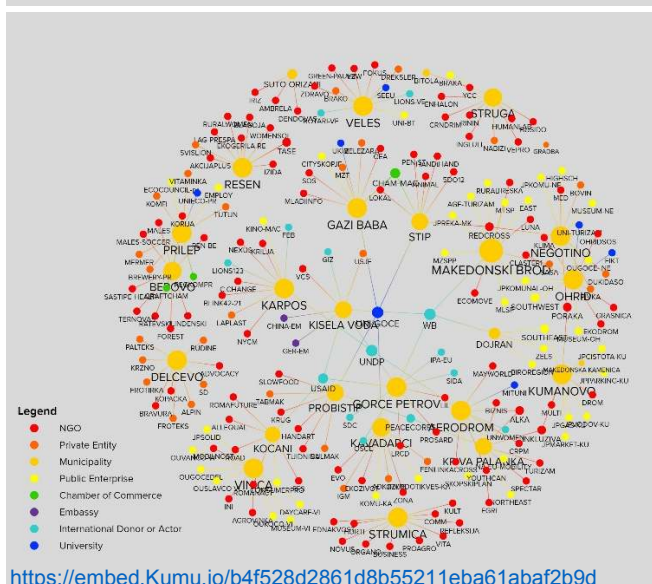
SUTO ORIZARI
GREEN-PAL
FOKUS
DREKSLER
OHRIDLA
VELES
STRUGA
HUMAN
SEEU
LIONS
ENHALON
DENDOMAS
UNI-BT
INGLUL
NADIZ
GRADBA
LAG PRESPA
WOMENSO
SVISLION
TASE
AKCIJAPLUS
RESEN
IZIDA
CITYSKOPJE
MZT
OFA
VITAMINKA
CHAM-MAK
PENA
BANDIIJAND
SDO
ECOCOUNCIL
EMPLOY
TUTUN
MLADIINFO
LOKAL
GAZI BABA
STIP
RURAL
MUSEUM NE
NEGOTINO
PRILEP
KORJA
MALES
MUJES
AGE-TURIZAM
EAST
LUNA
UNI-TURIZA
OHRIDSOS
IREPKA-MK
REDCROSS
MAKEDONSKI BROD
FEB
KINO-MAC
CLASTER
OHRID
DUKIDASO
BITOLA
LIONS123
CHANGE
BEROVO
KARPOS
VCS
USIF
GIZ
ECOMOVE
SOUTHWEST
PORAKA
TERNOVA
PALTEKS
KISELA VODA
UNICEF
WB
CHINA EM
GHK EM
NYCM
BUDINE
FOREST
EXODROM
GRASNICA
DELCEVO
DOJRAN
SOUTHEAST
ZELS
JPCISTOTA KU
SLOWFOOD
IPA-EU
UNDP
SIDA
KUMANOVO
JPPARKING-KU
USAID
ADVOCACY
MAYWORLD
MITUNI
DROM
PROBISTIP
GORCE PETROV
AERODROM
ALKA
MULTI
FROTEKS
ALPIN
SDC
PEACECORPS
BIZNIS
KRUG
HANDART
KOCANI
KAVADARCI
PROSARD
KRIVA PALANKA
UNWOMEN
JPMARKET-KU
VINICA
STRUMICA
PENI
YOUTHCAN
SPECTAR
TURIZAM
KULT
COMM
NORTHEAST
FORI
NOVUS
ORGANI
BUSINESS
PROAGRO
VITA
REFLEKSIJA
KOMU-KA
ZONA
EVO
IGM
INI
Legend
NGO
Private Entity
Municipality
Public Enterprise
Chamber of Commerce
Embassy
International Donor or Actor
University
https://embed.Kumu.io/b4f528d2861d8b55211eba61abaf2b9d